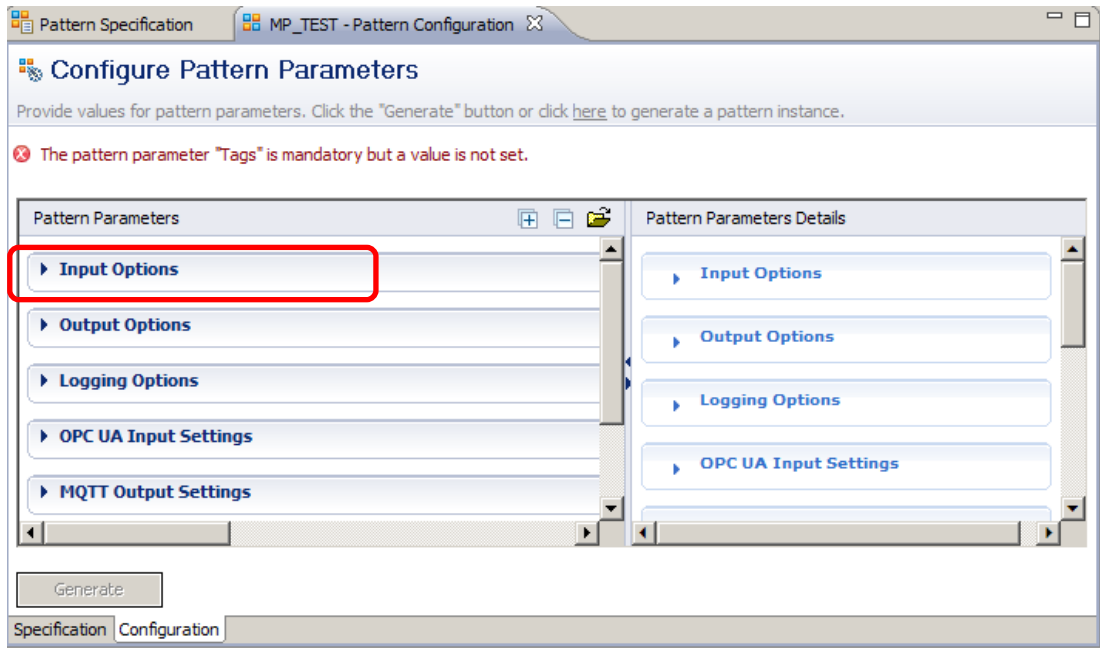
Pattern Specification
MP_TEST - Pattern Configuration

Configure Pattern Parameters

Provide values for pattern parameters. Click the "Generate" button or click here to generate a pattern instance.

The pattern parameter "Tags" is mandatory but a value is not set.

Pattern Parameters

Input Options

Output Options

Logging Options

OPC UA Input Settings

MQTT Output Settings

Pattern Parameters Details

Input Options

Output Options

Logging Options

OPC UA Input Settings

Generate

Specification
Configuration